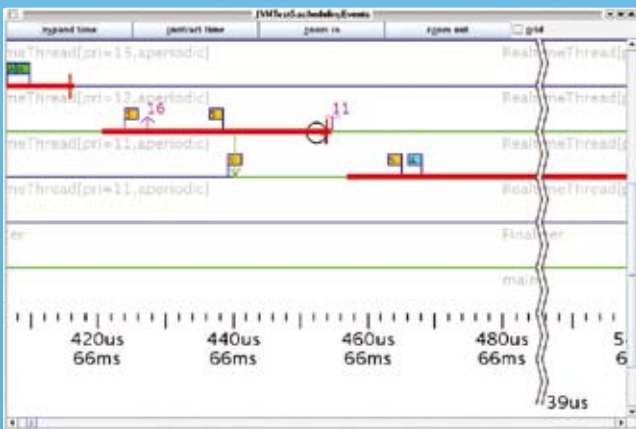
JVMTest5.schedulerEvents

expand time | contract time | zoom in | zoom out | grid

meThread[pri=13,aperiodic]
RealtimeThread

meThread[pri=12,aperiodic]
16
11
RealtimeThread[

meThread[pri=11,aperiodic]
RealtimeThread[

meThread[pri=11,aperiodic]

er
Finalizer

main

420us
66ms
440us
66ms
460us
66ms
480us
66ms
5
6
39us